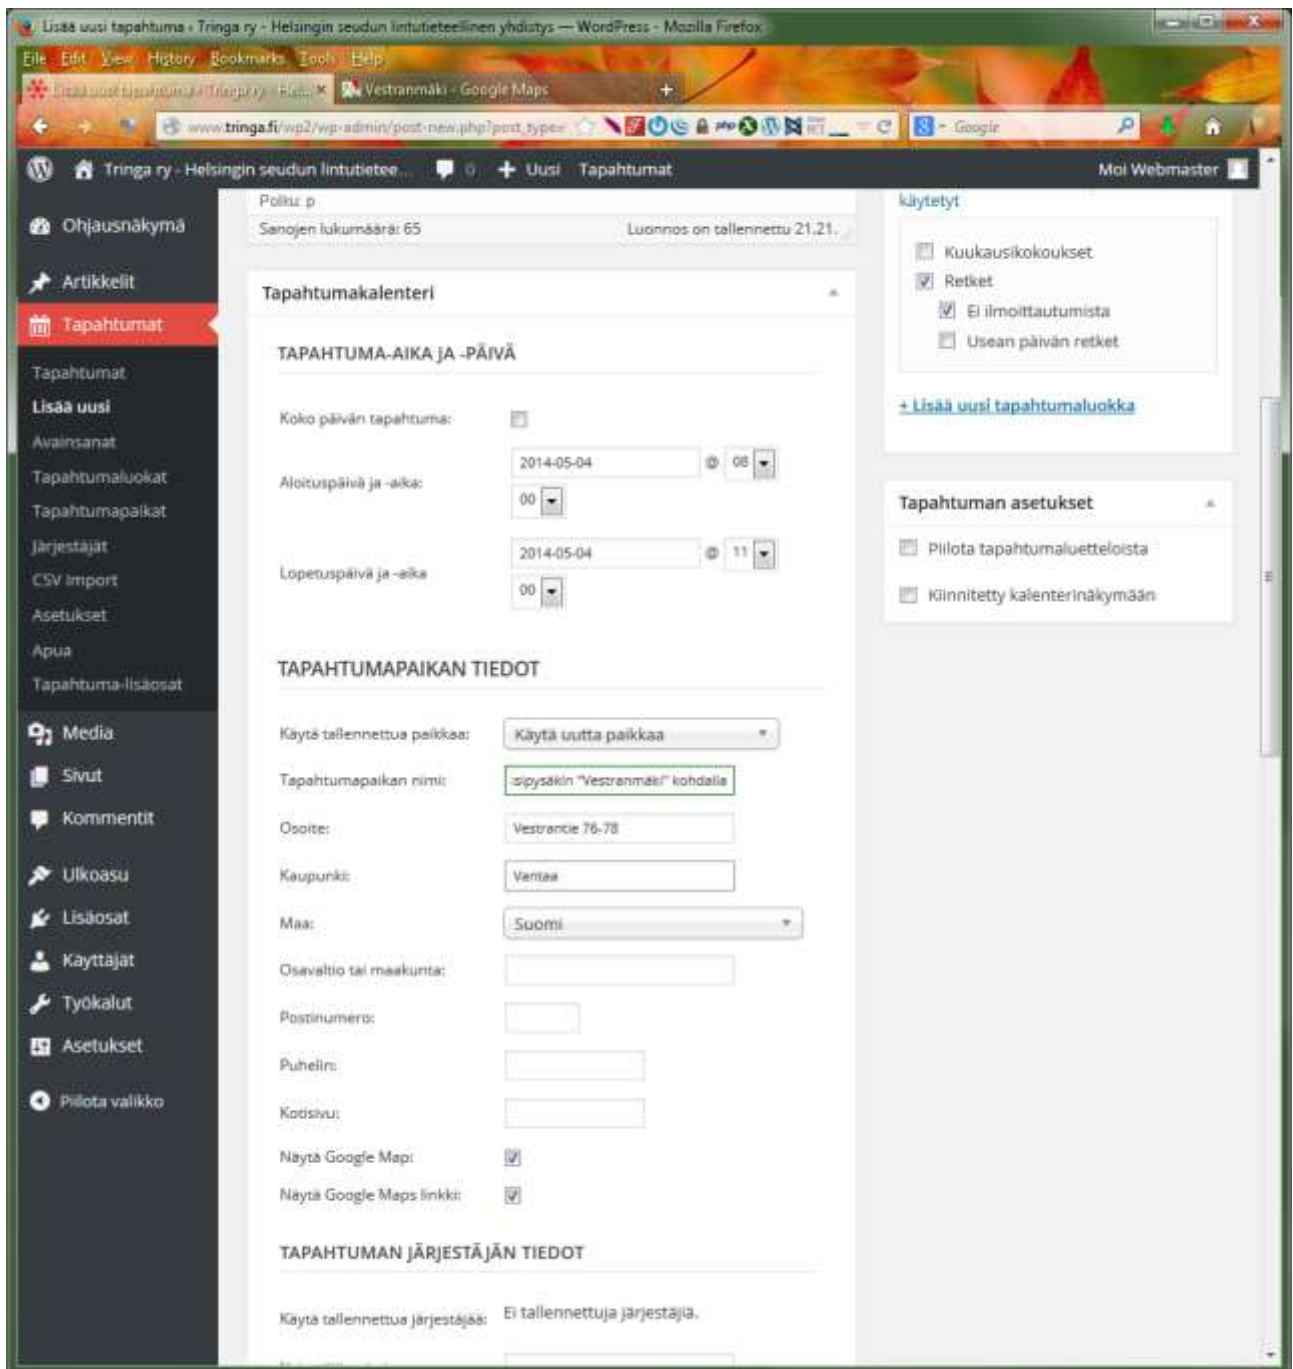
Lisää uusi tapahtuma ‹ Tringa ry - Helsingin seudun lintutieteellinen yhdistys — WordPress - Mozilla Firefox

File Edit View History Bookmarks Tools Help

Lisää uusi tapahtuma ‹ Tringa ry - Hel... × Vestranmäki - Google Maps +

www.tringa.fi/wp2/wp-admin/post-new.php?post_type= Google

Tringa ry - Helsingin seudun lintutietee... 0 + Uusi Tapahtumat Moi Webmaster

Ohjausnäkymä
Artikkelit
Tapahtumat
Tapahtumat
Lisää uusi
Avainsanat
Tapahtumaluokat
Tapahtumapaikat
Järjestäjät
CSV Import
Asetukset
Apua
Tapahtuma-lisäosat
Media
Sivut
Kommentit
Ulkoasu
Lisäosat
Käyttäjät
Työkalut
Asetukset
Piilota valikko

Polku: p
Sanojen lukumäärä: 65 Luonnos on tallennettu 21.21.

Tapahtumakalenteri

TAPAHTUMA-AIKA JA -PÄIVÄ

Koko päivän tapahtuma:
Aloituspäivä ja -aika: 2014-05-04 @ 08 00
Lopetuspäivä ja -aika: 2014-05-04 @ 11 00

TAPAHTUMAPAIKAN TIEDOT

Käytä tallennettua paikkaa: Käytä uutta paikkaa
Tapahtumapaikan nimi: sipysäkin "Vestranmäki" kohdalla
Osoite: Vestrantie 76-78
Kaupunki: Vantaa
Maa: Suomi
Osavaltio tai maakunta:
Postinumero:
Puhelin:
Kotisivu:
Näytä Google Map:
Näytä Google Maps linkki:

TAPAHTUMAN JÄRJESTÄJÄN TIEDOT

Käytä tallennettua järjestäjää: Ei tallennettuja järjestäjiä.

käytetyt
Kuukausikokoukset
Retket
Ei ilmoittautumista
Usean päivän retket
+ Lisää uusi tapahtumaluokka

Tapahtuman asetukset
Piilota tapahtumaluetteloista
Kiinnitetty kalenterinäkymään